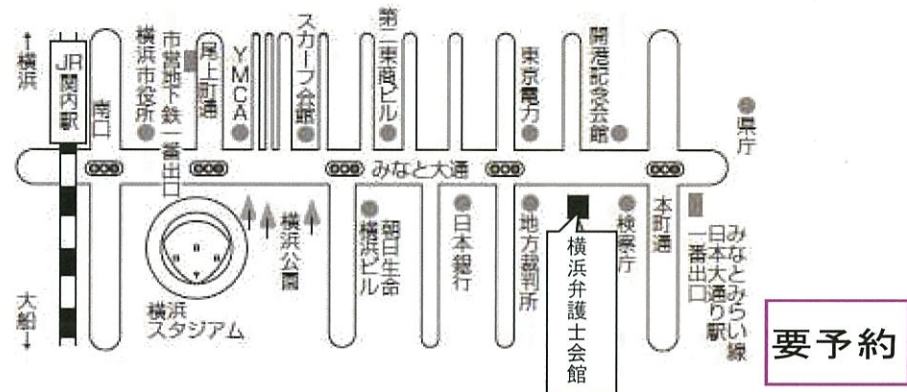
↑横浜

JR関内駅

南口

横浜市役所

市営地下鉄一番出口

尾上町通

YMCA

スカーフ会館

第二東商ビル

東京電力

開港記念会館

県庁

みなと大通

横浜公園

横浜スタジアム

朝日生命横浜ビル

日本銀行

地方裁判所

横浜弁護士会館

検察庁

本町通

みなとみらい線日本大通り駅一番出口

大船↓

要予約